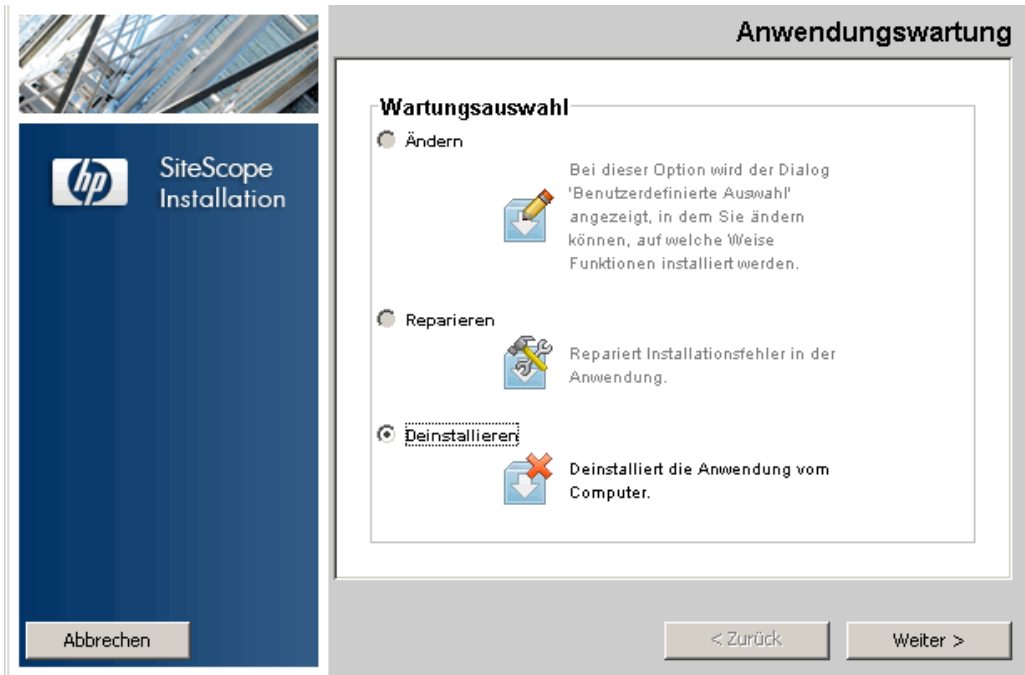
hp

SiteScope Installation

Anwendungswartung

Wartungsauswahl

Ändern

Bei dieser Option wird der Dialog 'Benutzerdefinierte Auswahl' angezeigt, in dem Sie ändern können, auf welche Weise Funktionen installiert werden.

Reparieren

Repariert Installationsfehler in der Anwendung.

Deinstallieren

Deinstalliert die Anwendung vom Computer.

Abbrechen

< Zurück

Weiter >